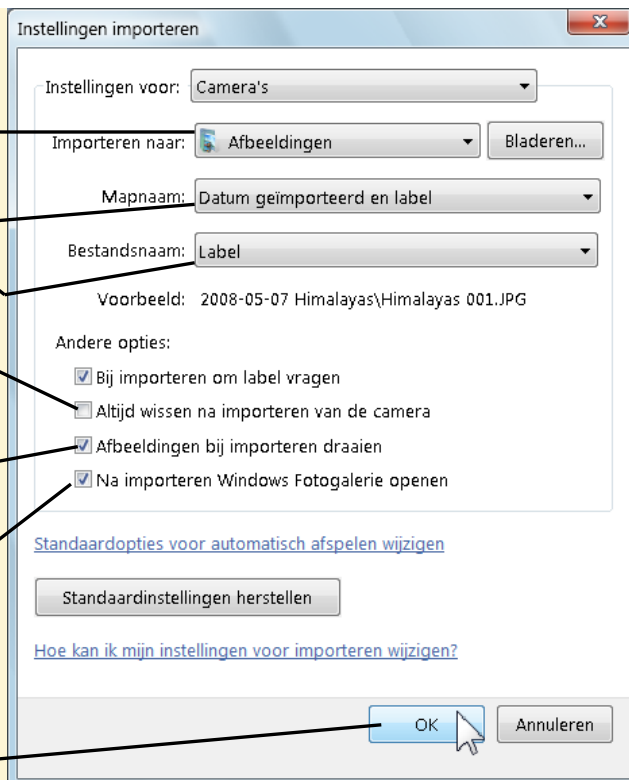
Instellingen importeren

Instellingen voor: Camera's

Importeren naar: Afbeeldingen
Bladeren...

Mapnaam: Datum geïmporteerd en label

Bestandsnaam: Label

Voorbeeld: 2008-05-07 Himalayas\Himalayas 001.JPG

Andere opties:

Bij importeren om label vragen

Altijd wissen na importeren van de camera

Afbeeldingen bij importeren draaien

Na importeren Windows Fotogalerie openen

Standaardopties voor automatisch afspelen wijzigen

Standaardinstellingen herstellen

Hoe kan ik mijn instellingen voor importeren wijzigen?

OK
Annuleren